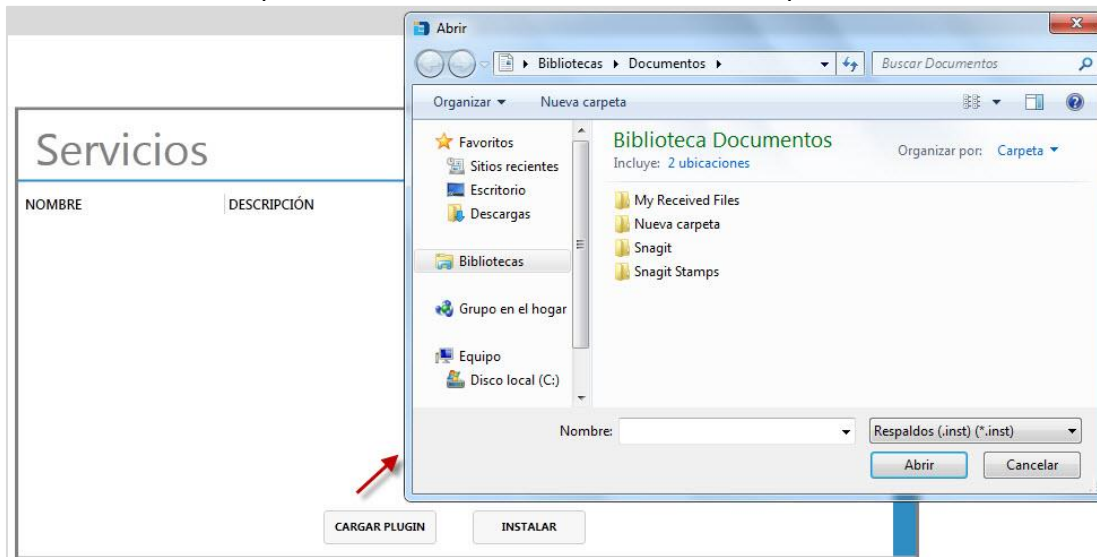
Servicios

NOMBRE DESCRIPCIÓN

CARGAR PLUGIN INSTALAR

Abrir

▸ Bibliotecas ▸ Documentos ▸

Buscar Documentos

Organizar ▾ Nueva carpeta

Favoritos
Sitios recientes
Escritorio
Descargas

Bibliotecas

Grupo en el hogar

Equipo
Disco local (C:)

Biblioteca Documentos
Incluye: 2 ubicaciones

Organizar por: Carpeta ▾

My Received Files
Nueva carpeta
Snagit
Snagit Stamps

Nombre:

Respaldos (.inst) (*.inst)

Abrir Cancelar